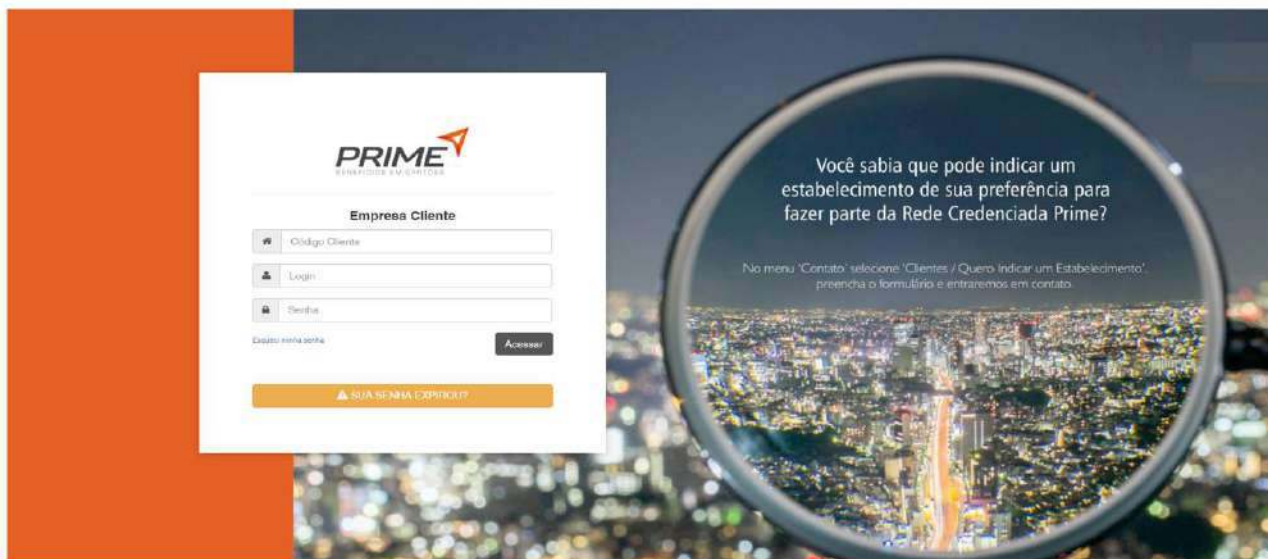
PRIME
BENEFÍCIOS EMPRESARIAIS

Empresa Cliente

Código Cliente

Login

Senha

Esqueci minha senha

Acessar

SUA SENHA EXPIROU?

Você sabia que pode indicar um estabelecimento de sua preferência para fazer parte da Rede Credenciada Prime?

No menu 'Contato' selecione 'Clientes / Quero indicar um Estabelecimento', preencha o formulário e entraremos em contato.